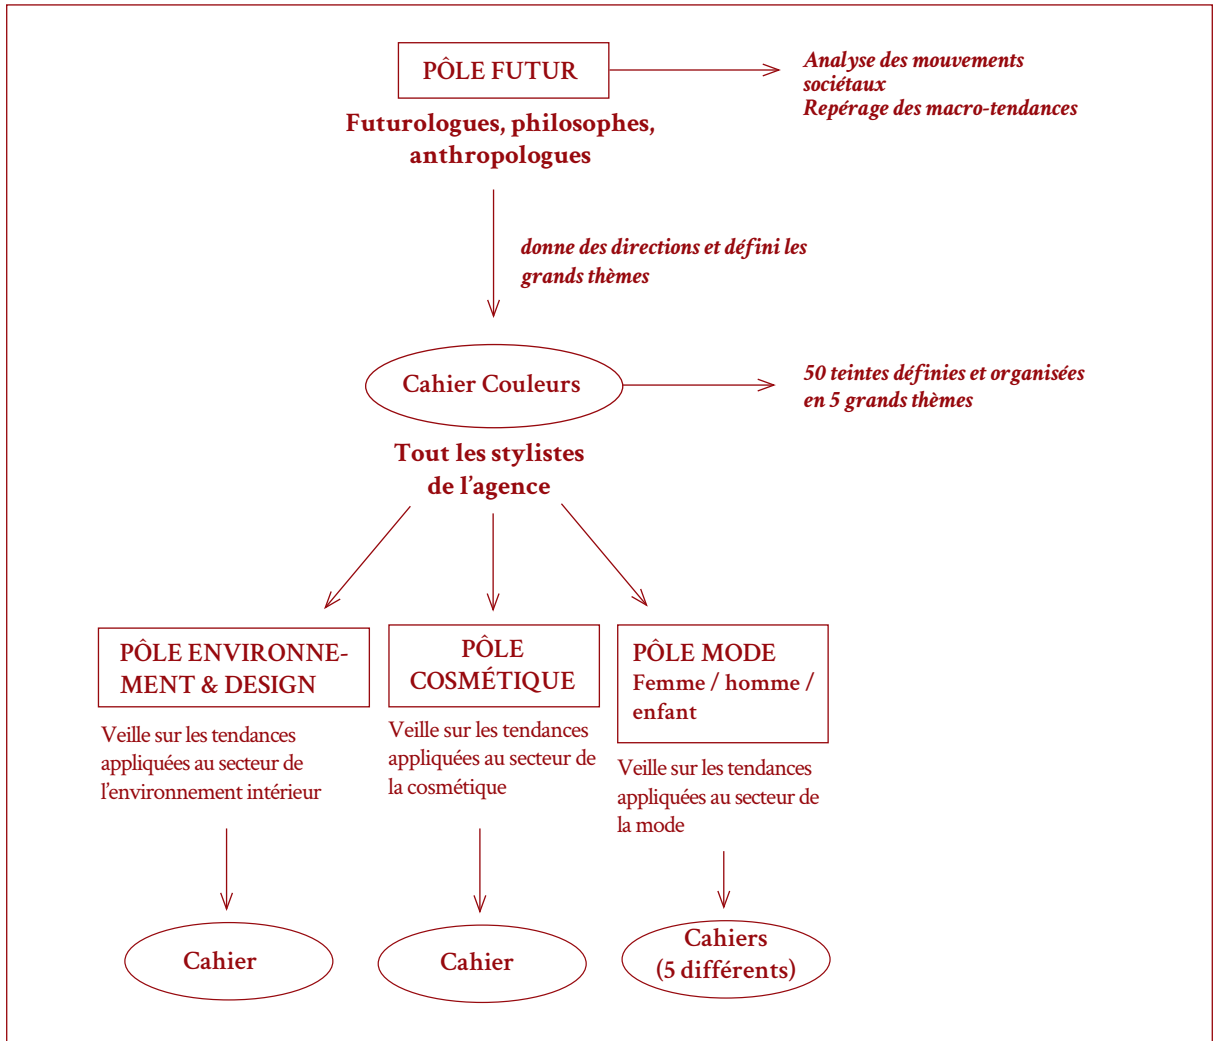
PÔLE FUTUR

Analyse des mouvements sociétaux
Repérage des macro-tendances

Futurologues, philosophes, anthropologues

donne des directions et défini les grands thèmes

Cahier Couleurs

50 teintes définies et organisées en 5 grands thèmes

Tout les stylistes de l'agence

PÔLE ENVIRONNEMENT & DESIGN

Veille sur les tendances appliquées au secteur de l'environnement intérieur

Cahier

PÔLE COSMÉTIQUE

Veille sur les tendances appliquées au secteur de la cosmétique

Cahier

PÔLE MODE
Femme / homme / enfant

Veille sur les tendances appliquées au secteur de la mode

Cahiers
(5 différents)